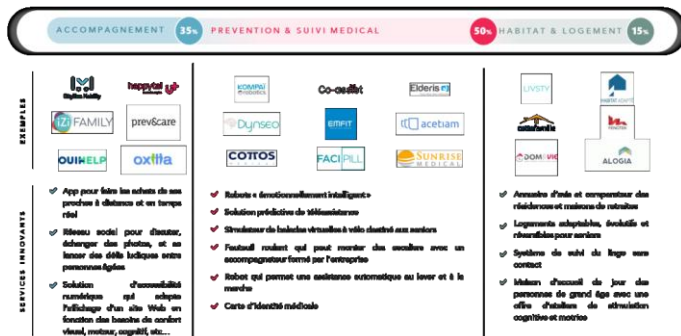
ACCOMPAGNEMENT 35% PREVENTION & SUIVI MEDICAL 50% HABITAT & LOGEMENT 15%

EXEMPLES

Rhythm Mobility

happytal

iZi FAMILY

prev&care

OUIHELP

oxilia

KOMPAÏ robotics

Co-avalet

Elderis

Dynseo

EMFIT

acetiam

COTTOS

FACIPILL

SUNRISE MEDICAL

LIVSTY

HABITAT ADAPTÉ

cottonfamily

TENSTEP

DOM'VIE

ALOGIA

SERVICES INNOVANTS

App pour faire les achats de ses proches à distance et en temps réel

Réseau social pour discuter, échanger des photos, et se lancer des défis ludiques entre personnes âgées

Solution d'accessibilité numérique qui adapte l'affichage d'un site Web en fonction des besoins de confort visuel, moteur, cognitif, etc...

Robots « émotionnellement intelligent »

Solution prédictive de télésurveillance

Simulateur de balades virtuelles à vélo destiné aux seniors

Fauteuil roulant qui peut monter des escaliers avec un accompagnateur formé par l'entreprise

Robot qui permet une assistance automatique au lever et à la marche

Carte d'identité médicale

Annuaire d'avis et comparateur des résidences et maisons de retraites

Logements adaptables, évolutifs et réversibles pour seniors

Système de suivi du linge sans contact

Maison d'accueil de jour des personnes de grand âge avec une offre d'ateliers de stimulation cognitive et motrice